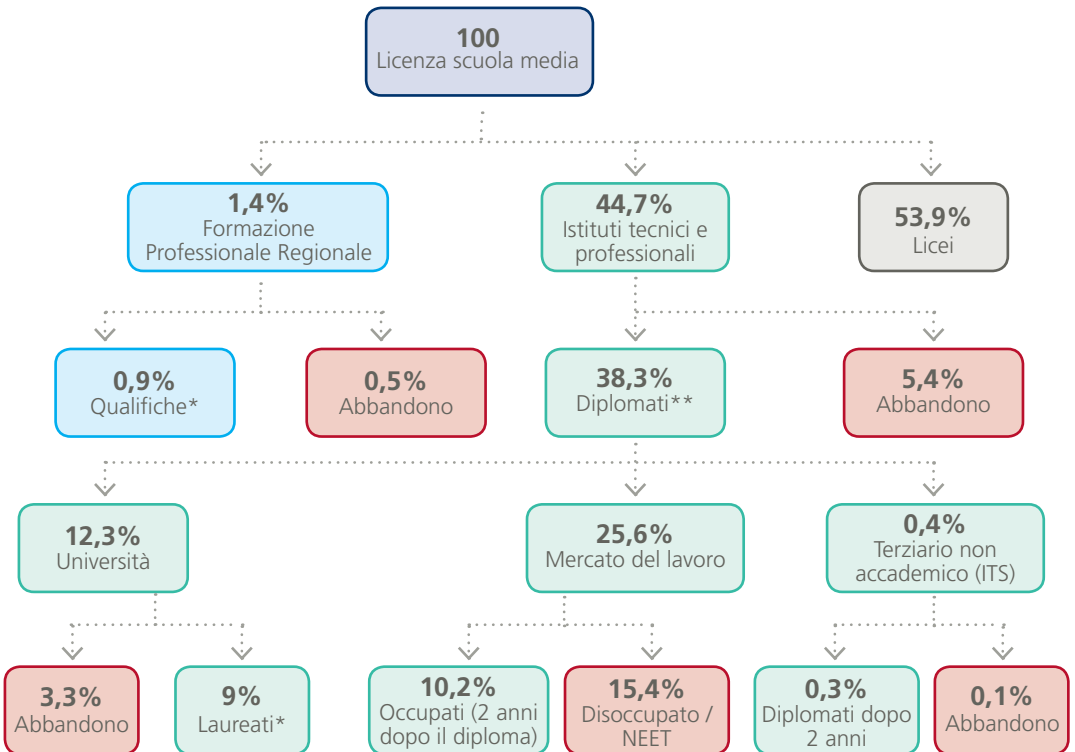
100
Licenza scuola media

1,4%
Formazione Professionale Regionale

44,7%
Istituti tecnici e professionali

53,9%
Licei

0,9%
Qualifiche*

0,5%
Abbandono

38,3%
Diplomati**

5,4%
Abbandono

12,3%
Università

25,6%
Mercato del lavoro

0,4%
Terziario non accademico (ITS)

3,3%
Abbandono

9%
Laureati*

10,2%
Occupati (2 anni dopo il diploma)

15,4%
Disoccupato / NEET

0,3%
Diplomati dopo 2 anni

0,1%
Abbandono